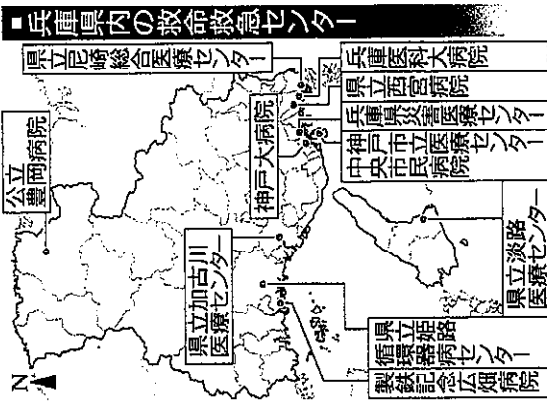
■兵庫県内の救命救急センター

県立尼崎総合医療センター

兵庫医科大病院

県立西宮病院

兵庫県災害医療センター

神戸市立医療センター中央市民病院

神戸大病院

公立豊岡病院

県立加古川医療センター

県立淡路医療センター

県立姫路循環器病センター

製鉄記念広畑病院

N